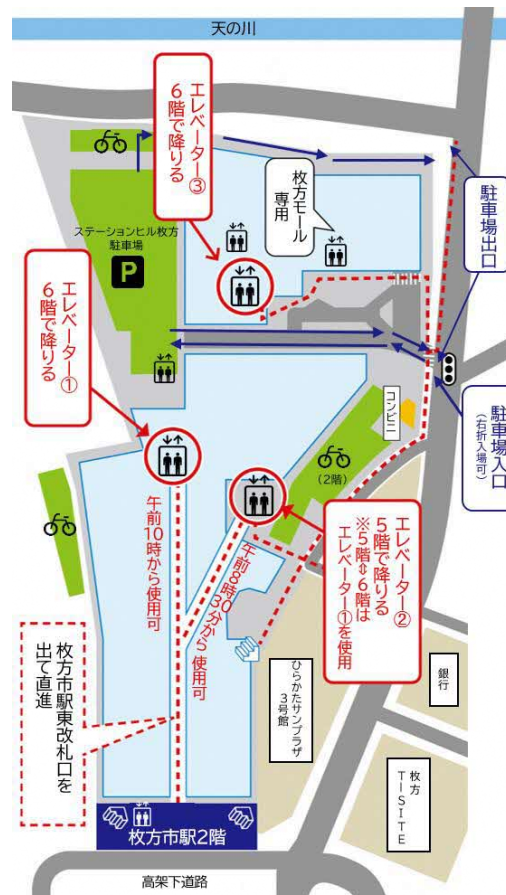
天の川

エレベーター③
6階で降りる

枚方モール
専用

駐車場出口

ステーションヒル枚方
駐車場

P

エレベーター①
6階で降りる

コンビニ

駐車場入口
(右折入場可)

(2階)

午前10時から使用可

午前8時30分から使用可

エレベーター②
5階で降りる
※5階⇕6階は
エレベーター①を使用

枚方市駅東改札口を出て直進

ひらかたサンプラザ3号館

銀行

枚方T-SITE

枚方市駅2階

高架下道路